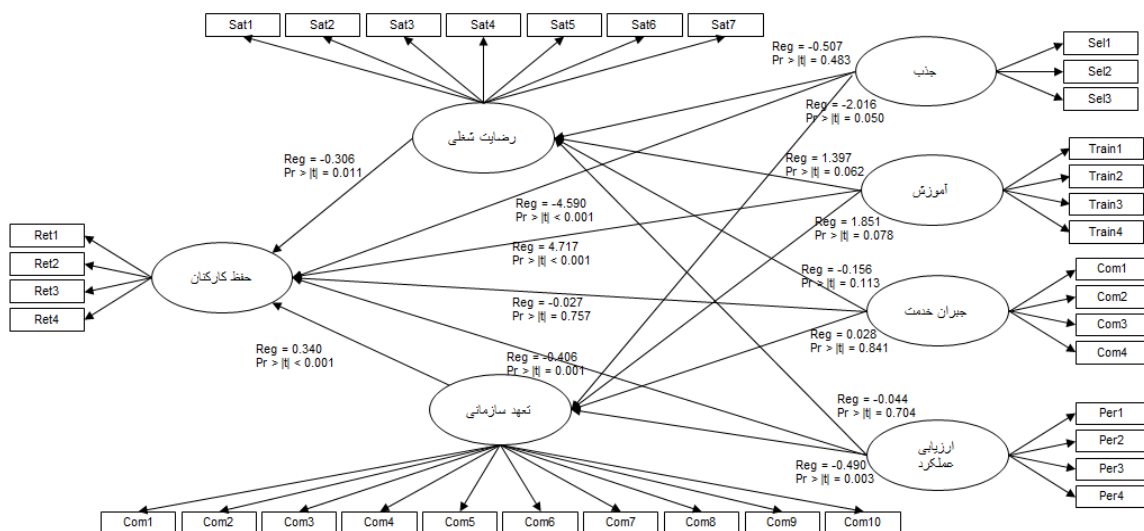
Sat1 Sat2 Sat3 Sat4 Sat5 Sat6 Sat7

Reg = -0.507
Pr > |t| = 0.483

جذب

Sel1
Sel2
Sel3

Reg = -2.016
Pr > |t| = 0.050

رضایت شغلی

Reg = -0.306
Pr > |t| = 0.011

Reg = 1.397
Pr > |t| = 0.062

آموزش

Train1
Train2
Train3
Train4

Reg = -4.590
Pr > |t| < 0.001

Reg = 1.851
Pr > |t| = 0.078

Ret1
Ret2
Ret3
Ret4

حفظ کارکنان

Reg = 4.717
Pr > |t| < 0.001

Reg = -0.156
Pr > |t| = 0.113

جبران خدمت

Com1
Com2
Com3
Com4

Reg = -0.027
Pr > |t| = 0.757

Reg = 0.028
Pr > |t| = 0.841

Reg = 0.340
Pr > |t| < 0.001

Reg = -0.406
Pr > |t| = 0.001

تعهد سازمانی

Reg = -0.044
Pr > |t| = 0.704

ارزیابی عملکرد

Per1
Per2
Per3
Per4

Reg = -0.490
Pr > |t| = 0.003

Com1 Com2 Com3 Com4 Com5 Com6 Com7 Com8 Com9 Com10